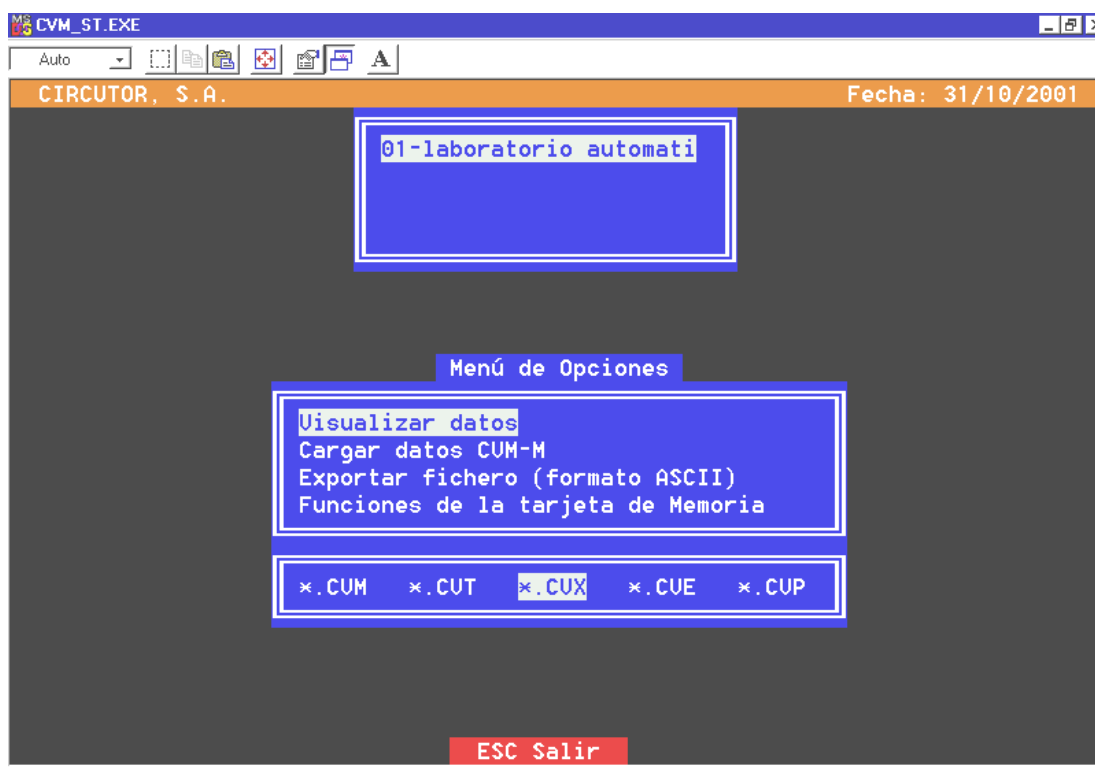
CVM_ST.EXE

Auto

CIRCUTOR, S.A.

Fecha: 31/10/2001

01-laboratorio automati

Menú de Opciones

Visualizar datos
Cargar datos CVM-M
Exportar fichero (formato ASCII)
Funciones de la tarjeta de Memoria

*.CVM *.CVT *.CVX *.CVE *.CVP

ESC Salir